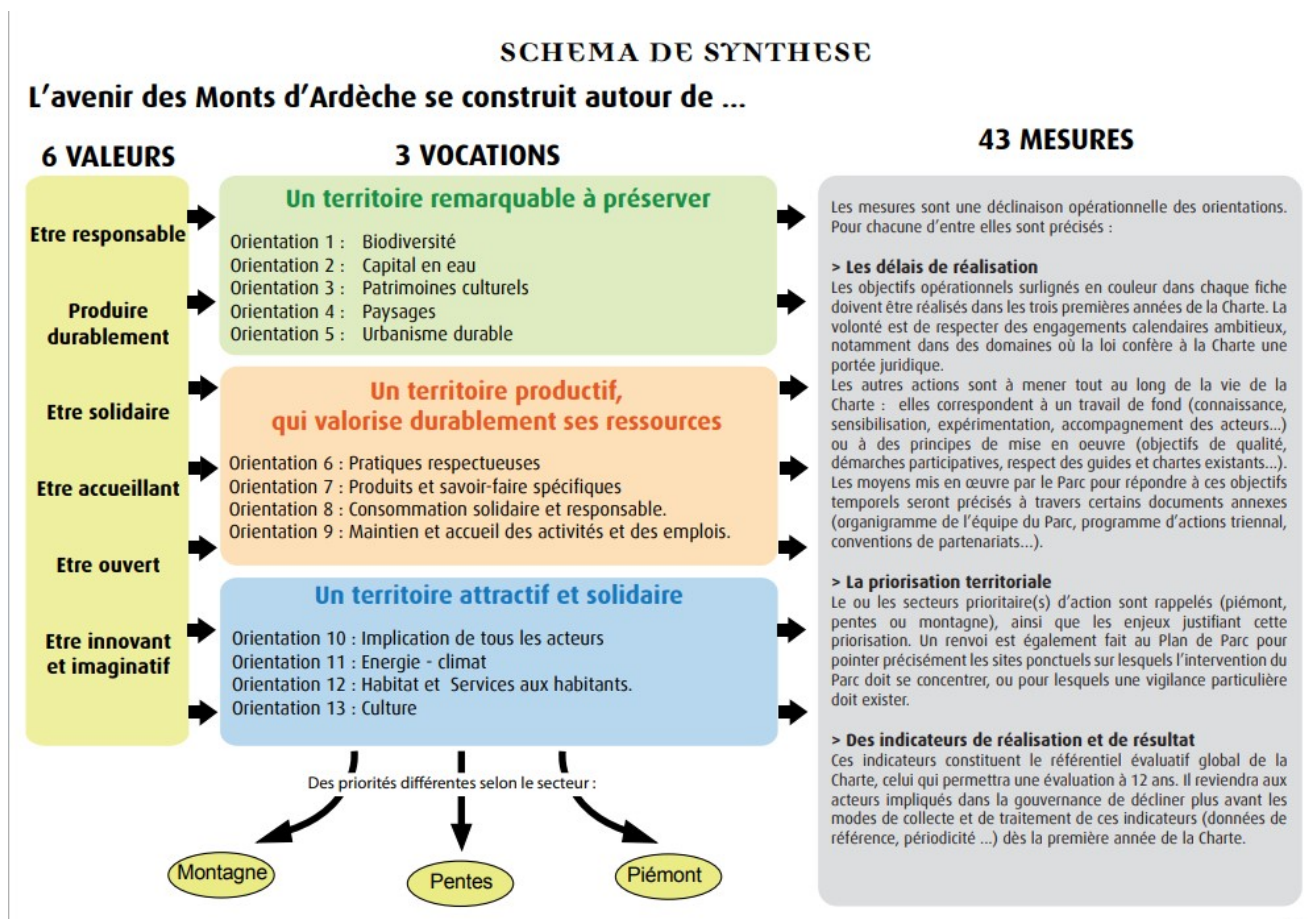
SCHEMA DE SYNTHESE

L'avenir des Monts d'Ardèche se construit autour de ...

6 VALEURS

Etre responsable

Produire durablement

Etre solidaire

Etre accueillant

Etre ouvert

Etre innovant et imaginatif

3 VOCATIONS

Un territoire remarquable à préserver

Orientation 1 : Biodiversité
Orientation 2 : Capital en eau
Orientation 3 : Patrimoines culturels
Orientation 4 : Paysages
Orientation 5 : Urbanisme durable

Un territoire productif, qui valorise durablement ses ressources

Orientation 6 : Pratiques respectueuses
Orientation 7 : Produits et savoir-faire spécifiques
Orientation 8 : Consommation solidaire et responsable.
Orientation 9 : Maintien et accueil des activités et des emplois.

Un territoire attractif et solidaire

Orientation 10 : Implication de tous les acteurs
Orientation 11 : Energie - climat
Orientation 12 : Habitat et Services aux habitants.
Orientation 13 : Culture

Des priorités différentes selon le secteur :

Montagne

Pentes

Piémont

43 MESURES

Les mesures sont une déclinaison opérationnelle des orientations. Pour chacune d'entre elles sont précisés :

> Les délais de réalisation
Les objectifs opérationnels surlignés en couleur dans chaque fiche doivent être réalisés dans les trois premières années de la Charte. La volonté est de respecter des engagements calendaires ambitieux, notamment dans des domaines où la loi confère à la Charte une portée juridique.
Les autres actions sont à mener tout au long de la vie de la Charte : elles correspondent à un travail de fond (connaissance, sensibilisation, expérimentation, accompagnement des acteurs...) ou à des principes de mise en oeuvre (objectifs de qualité, démarches participatives, respect des guides et chartes existants...). Les moyens mis en œuvre par le Parc pour répondre à ces objectifs temporels seront précisés à travers certains documents annexes (organigramme de l'équipe du Parc, programme d'actions triennal, conventions de partenariats...).

> La priorisation territoriale
Le ou les secteurs prioritaire(s) d'action sont rappelés (piémont, pentes ou montagne), ainsi que les enjeux justifiant cette priorisation. Un renvoi est également fait au Plan de Parc pour pointer précisément les sites ponctuels sur lesquels l'intervention du Parc doit se concentrer, ou pour lesquels une vigilance particulière doit exister.

> Des indicateurs de réalisation et de résultat
Ces indicateurs constituent le référentiel évaluatif global de la Charte, celui qui permettra une évaluation à 12 ans. Il reviendra aux acteurs impliqués dans la gouvernance de décliner plus avant les modes de collecte et de traitement de ces indicateurs (données de référence, périodicité ...) dès la première année de la Charte.